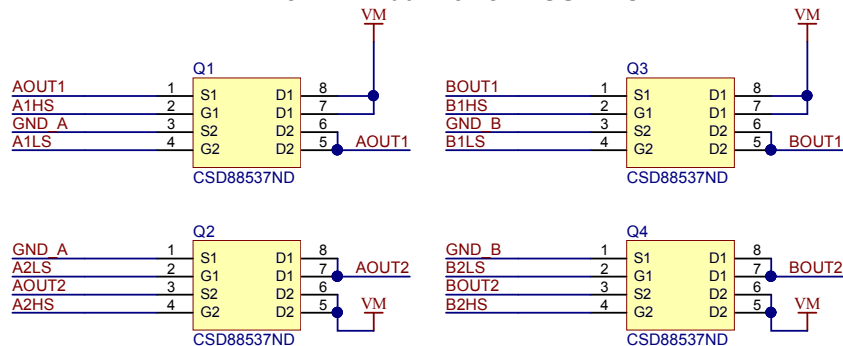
VM

Q1

AOUT1 1 S1 D1 8
A1HS 2 G1 D1 7
GND_A 3 S2 D2 6
A1LS 4 G2 D2 5 AOUT1

CSD88537ND

VM

Q3

BOUT1 1 S1 D1 8
B1HS 2 G1 D1 7
GND_B 3 S2 D2 6
B1LS 4 G2 D2 5 BOUT1

CSD88537ND

Q2

GND_A 1 S1 D1 8
A2LS 2 G1 D1 7 AOUT2
AOUT2 3 S2 D2 6
A2HS 4 G2 D2 5

VM

CSD88537ND

Q4

GND_B 1 S1 D1 8
B2LS 2 G1 D1 7 BOUT2
BOUT2 3 S2 D2 6
B2HS 4 G2 D2 5

VM

CSD88537ND